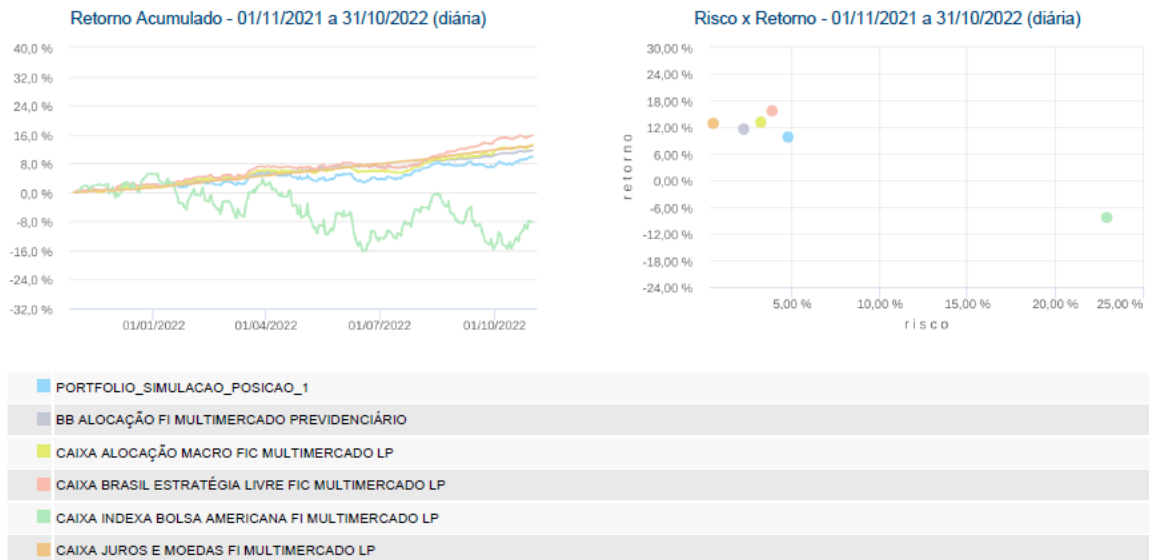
Retorno Acumulado - 01/11/2021 a 31/10/2022 (diária)

40,0 %
32,0 %
24,0 %
16,0 %
8,0 %
0,0 %
-8,0 %
-16,0 %
-24,0 %
-32,0 %

01/01/2022 01/04/2022 01/07/2022 01/10/2022

Risco x Retorno - 01/11/2021 a 31/10/2022 (diária)

30,00 %
24,00 %
18,00 %
12,00 %
6,00 %
0,00 %
-6,00 %
-12,00 %
-18,00 %
-24,00 %

retorno

5,00 % 10,00 % 15,00 % 20,00 % 25,00 %

risco

PORTFOLIO_SIMULACAO_POSICAO_1
BB ALOCAÇÃO FI MULTIMERCADO PREVIDENCIÁRIO
CAIXA ALOCAÇÃO MACRO FIC MULTIMERCADO LP
CAIXA BRASIL ESTRATÉGIA LIVRE FIC MULTIMERCADO LP
CAIXA INDEXA BOLSA AMERICANA FI MULTIMERCADO LP
CAIXA JUROS E MOEDAS FI MULTIMERCADO LP